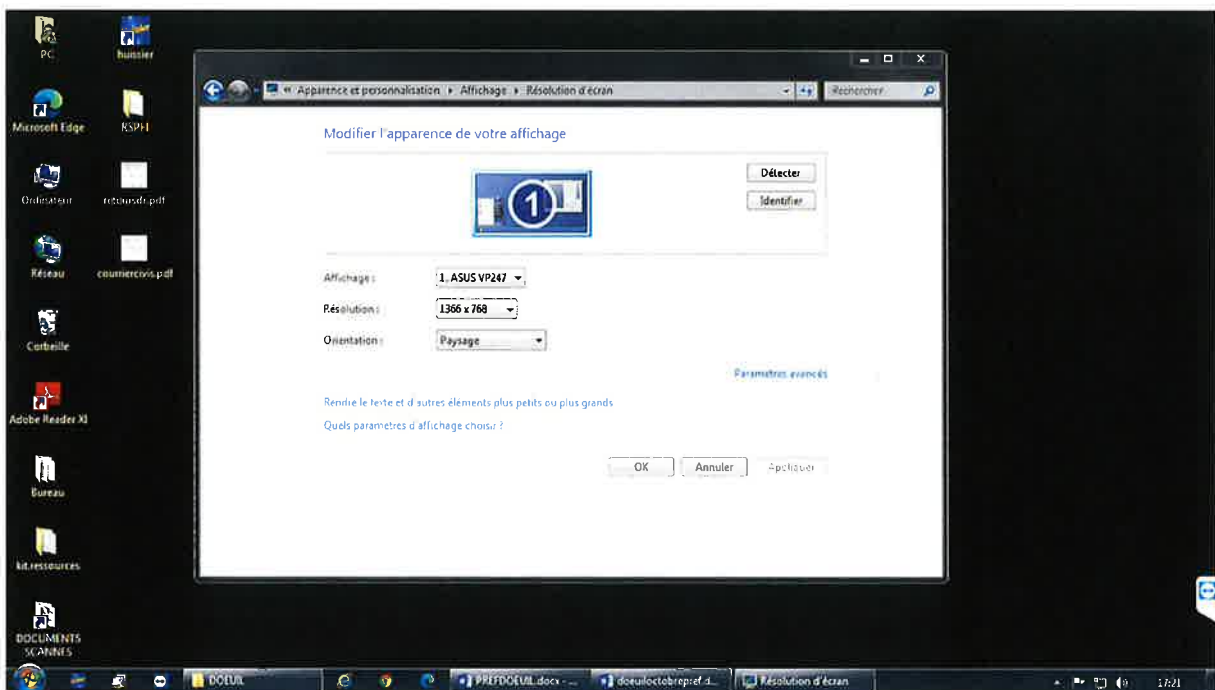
PC
huissier
Microsoft Edge
KSPH
Ordinateur
retoursdr.pdf
Réseau
courriercivis.pdf
Corbeille
Adobe Reader XI
Bureau
kit.ressources
DOCUMENTS SCANNES

« Apparence et personnalisation ▸ Affichage ▸ Résolution d'écran
Rechercher

Modifier l'apparence de votre affichage

Détecter
Identifier

Affichage : 1. ASUS VP247
Résolution : 1366 x 768
Orientation : Paysage

Paramètres avancés

Rendre le texte et d'autres éléments plus petits ou plus grands
Quels paramètres d'affichage choisir ?

OK
Annuler
Appliquer

DOEUIL
PREFDOEUIL.docx - ...
doeuiloctobrepref.d...
Résolution d'écran
17:21